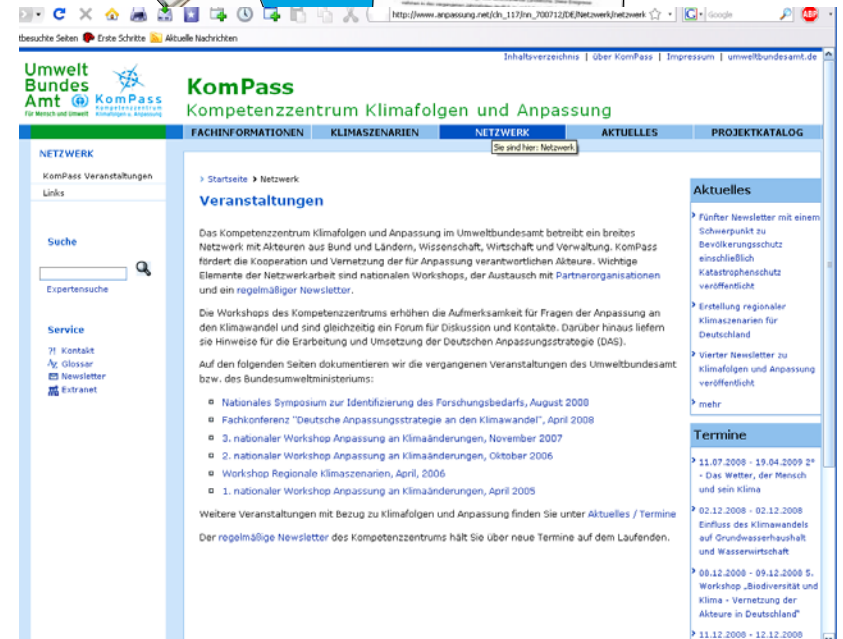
http://www.anpassung.net/cln_117/nn_700712/DE/Netzwerk/netzwerk Google

tbesuchte Seiten Erste Schritte Aktuelle Nachrichten

Inhaltsverzeichnis | über KomPass | Impressum | umweltbundesamt.de

Umwelt Bundes Amt Für Mensch und Umwelt KomPass Kompetenzzentrum Klimafolgen u. Anpassung

KomPass
Kompetenzzentrum Klimafolgen und Anpassung

FACHINFORMATIONEN | KLIMASZENARIEN | NETZWERK | AKTUELLES | PROJEKTKATALOG

Sie sind hier: Netzwerk

NETZWERK
KomPass Veranstaltungen
Links

Suche
Expertensuche

Service
Kontakt
Glossar
Newsletter
Extranet

> Startseite > Netzwerk

Veranstaltungen

Das Kompetenzzentrum Klimafolgen und Anpassung im Umweltbundesamt betreibt ein breites Netzwerk mit Akteuren aus Bund und Ländern, Wissenschaft, Wirtschaft und Verwaltung. KomPass fördert die Kooperation und Vernetzung der für Anpassung verantwortlichen Akteure. Wichtige Elemente der Netzwerkarbeit sind nationalen Workshops, der Austausch mit Partnerorganisationen und ein regelmäßiger Newsletter.

Die Workshops des Kompetenzzentrums erhöhen die Aufmerksamkeit für Fragen der Anpassung an den Klimawandel und sind gleichzeitig ein Forum für Diskussion und Kontakte. Darüber hinaus liefern sie Hinweise für die Erarbeitung und Umsetzung der Deutschen Anpassungsstrategie (DAS).

Auf den folgenden Seiten dokumentieren wir die vergangenen Veranstaltungen des Umweltbundesamt bzw. des Bundesumweltministeriums:

- Nationales Symposium zur Identifizierung des Forschungsbedarfs, August 2008
- Fachkonferenz "Deutsche Anpassungsstrategie an den Klimawandel", April 2008
- 3. nationaler Workshop Anpassung an Klimaänderungen, November 2007
- 2. nationaler Workshop Anpassung an Klimaänderungen, Oktober 2006
- Workshop Regionale Klimaszenarien, April, 2006
- 1. nationaler Workshop Anpassung an Klimaänderungen, April 2005

Weitere Veranstaltungen mit Bezug zu Klimafolgen und Anpassung finden Sie unter Aktuelles / Termine

Der regelmäßige Newsletter des Kompetenzzentrums hält Sie über neue Termine auf dem Laufenden.

Aktuelles

> Fünfter Newsletter mit einem Schwerpunkt zu Bevölkerungsschutz einschließlich Katastrophenschutz veröffentlicht

> Erstellung regionaler Klimaszenarien für Deutschland

> Vierter Newsletter zu Klimafolgen und Anpassung veröffentlicht

> mehr

Termine

> 11.07.2008 - 19.04.2009 2° - Das Wetter, der Mensch und sein Klima

> 02.12.2008 - 02.12.2008 Einfluss des Klimawandels auf Grundwasserhaushalt und Wasserwirtschaft

> 08.12.2008 - 09.12.2008 5. Workshop „Biodiversität und Klima - Vernetzung der Akteure in Deutschland"

> 11.12.2008 - 12.12.2008